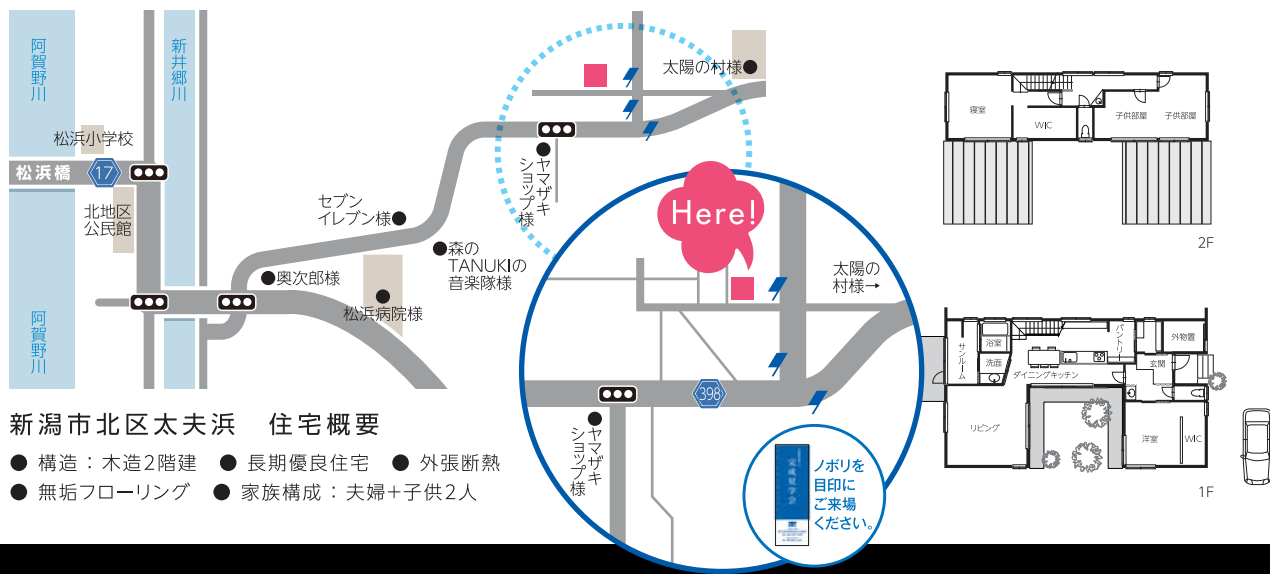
阿賀野川

新井郷川

松浜小学校

松浜橋

17

北地区公民館

阿賀野川

セブンイレブン様

奥次郎様

松浜病院様

森のTANUKIの音楽隊様

ヤマザキショップ様

太陽の村様

Here!

太陽の村様→

398

ヤマザキショップ様

完成見学会

ノボリを目印にご来場ください。

新潟市北区太夫浜　住宅概要

● 構造：木造2階建　● 長期優良住宅　● 外張断熱

● 無垢フローリング　● 家族構成：夫婦+子供2人

寝室

WIC

子供部屋

子供部屋

2F

浴室

洗面

サンルーム

パントリー

外物置

玄関

ダイニングキッチン

リビング

洋室

WIC

1F